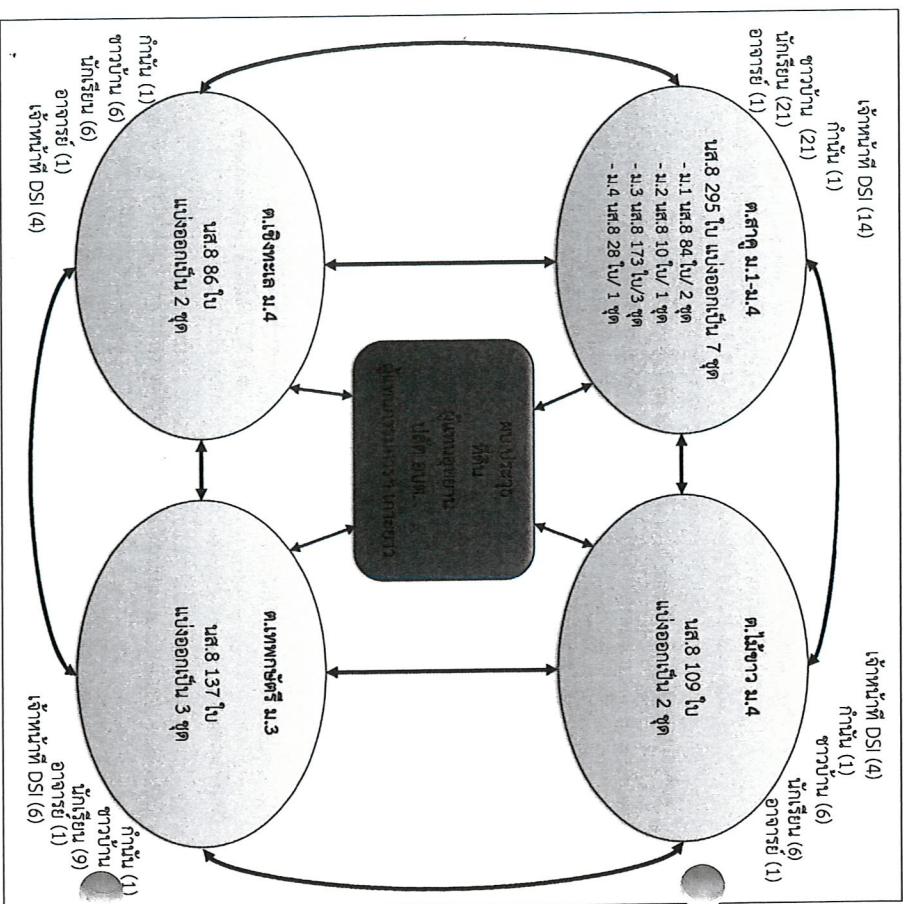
เจ้าหน้าที่ DSI (14)
กำนัน (1)
ชาวบ้าน (21)
นักเรียน (21)
อาจารย์ (1)

ต.สาคู ม.1-ม.4
นส.8 295 ใบ แบ่งออกเป็น 7 ชุด
- ม.1 นส.8 84 ใบ/ 2 ชุด
- ม.2 นส.8 10 ใบ/ 1 ชุด
- ม.3 นส.8 173 ใบ/3 ชุด
- ม.4 นส.8 28 ใบ/ 1 ชุด

เจ้าหน้าที่ DSI (4)
กำนัน (1)
ชาวบ้าน (6)
นักเรียน (6)
อาจารย์ (1)

ต.ไม้ขาว ม.4
นส.8 109 ใบ
แบ่งออกเป็น 2 ชุด

ประชุม
ชี้แจง
ผู้นำชุมชน
นักศึกษา
ผู้แทนหน่วยงาน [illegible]

ต.เชิงทะเล ม.4
นส.8 86 ใบ
แบ่งออกเป็น 2 ชุด

กำนัน (1)
ชาวบ้าน (6)
นักเรียน (6)
อาจารย์ (1)
เจ้าหน้าที่ DSI (4)

ต.เทพกระษัตรี ม.3
นส.8 137 ใบ
แบ่งออกเป็น 3 ชุด

กำนัน (1)
ชาวบ้าน
นักเรียน (9)
อาจารย์ (1)
เจ้าหน้าที่ DSI (6)